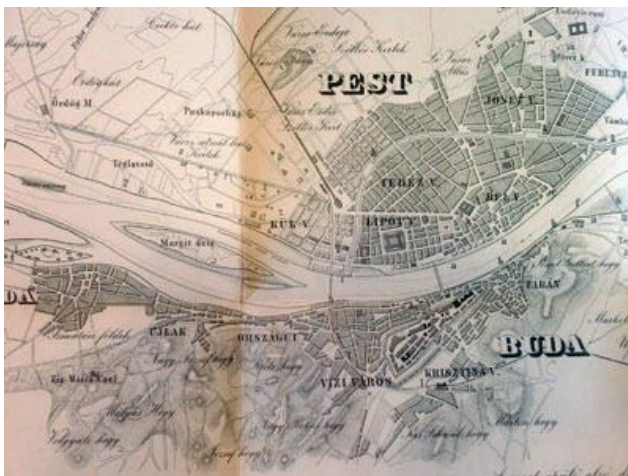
PEST
JÓZSEF V.
TERÉZ V.
LIPÓT V.
BELV.
FERENCZ
BUDA
UJLAK
ORSZÁGUT
VIZIVÁROS
KRISZTINA V.
TABÁN
Margit sziget
Ördög M.
Ördögkut
Puskaporgyár
Téglavető
Városliget
Városmajor
Nagy kis hegy
Gellért hegy
Mátyás hegy
Józsi hegy
Kis Sváb hegy
Nagy Sváb hegy
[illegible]